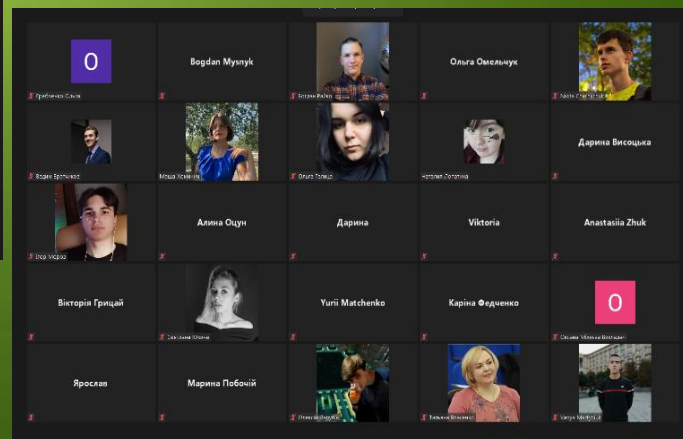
O

Гребенюк Ольга

Bogdan Myzlyk

Богдан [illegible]

Ольга Омельчук

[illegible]

Вадим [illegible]

Маша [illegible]

Ольга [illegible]

Наталія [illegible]

Дарина Висоцька

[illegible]

Алина Оцун

Дарина

Viktoria

Anastasiia Zhuk

Вікторія Грицай

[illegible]

Yurii Matchenko

Каріна Федченко

O

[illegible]

Ярослав

Марина Побочій

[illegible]

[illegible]

Vanya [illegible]